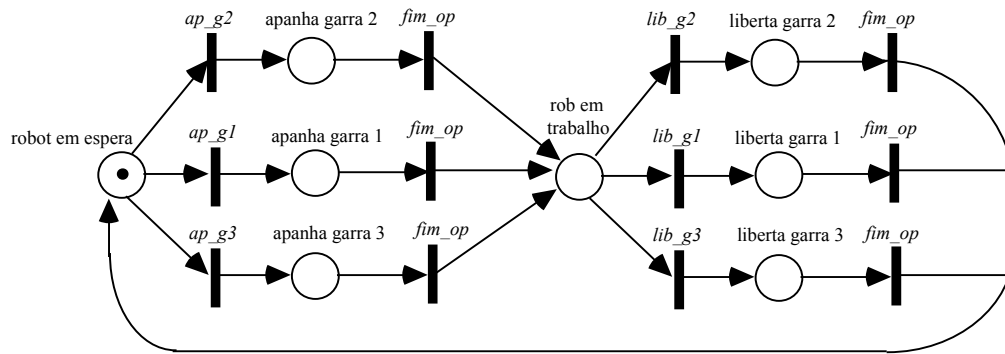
ap_g2
apanha garra 2
fim_op
lib_g2
liberta garra 2
fim_op

rob em trabalho

robot em espera
ap_g1
apanha garra 1
fim_op
lib_g1
liberta garra 1
fim_op

ap_g3
apanha garra 3
fim_op
lib_g3
liberta garra 3
fim_op